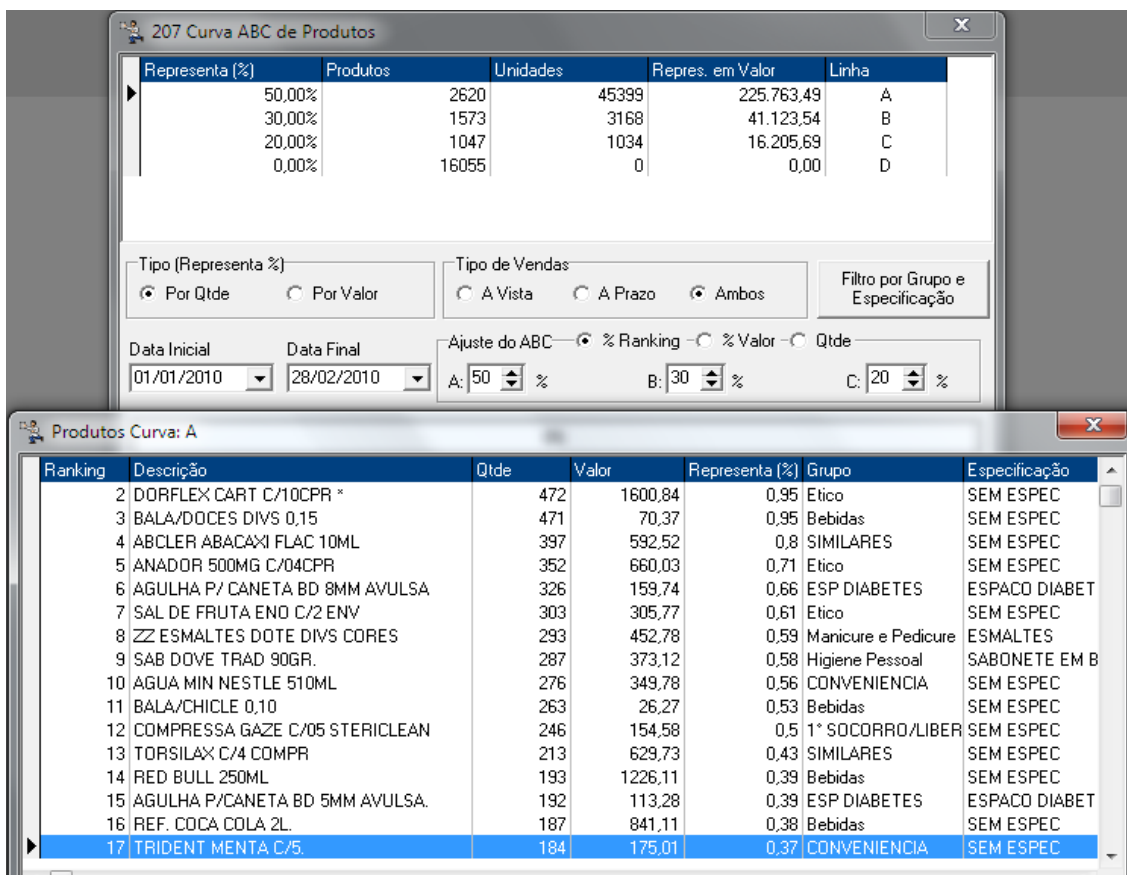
207 Curva ABC de Produtos

| Representa (%) | Produtos | Unidades | Repres. em Valor | Linha |
|---|---|---|---|---|
| 50,00% | 2620 | 45399 | 225.763,49 | A |
| 30,00% | 1573 | 3168 | 41.123,54 | B |
| 20,00% | 1047 | 1034 | 16.205,69 | C |
| 0,00% | 16055 | 0 | 0,00 | D |

Tipo (Representa %)
Por Qtde
Por Valor

Tipo de Vendas
A Vista
A Prazo
Ambos

Filtro por Grupo e Especificação

Data Inicial
01/01/2010
Data Final
28/02/2010

Ajuste do ABC
% Ranking
% Valor
Qtde
A: 50 %
B: 30 %
C: 20 %

Produtos Curva: A

| Ranking | Descrição | Qtde | Valor | Representa (%) | Grupo | Especificação |
|---|---|---|---|---|---|---|
| 2 | DORFLEX CART C/10CPR * | 472 | 1600,84 | 0,95 | Etico | SEM ESPEC |
| 3 | BALA/DOCES DIVS 0,15 | 471 | 70,37 | 0,95 | Bebidas | SEM ESPEC |
| 4 | ABCLER ABACAXI FLAC 10ML | 397 | 592,52 | 0,8 | SIMILARES | SEM ESPEC |
| 5 | ANADOR 500MG C/04CPR | 352 | 660,03 | 0,71 | Etico | SEM ESPEC |
| 6 | AGULHA P/ CANETA BD 8MM AVULSA | 326 | 159,74 | 0,66 | ESP DIABETES | ESPACO DIABET |
| 7 | SAL DE FRUTA ENO C/2 ENV | 303 | 305,77 | 0,61 | Etico | SEM ESPEC |
| 8 | ZZ ESMALTES DOTE DIVS CORES | 293 | 452,78 | 0,59 | Manicure e Pedicure | ESMALTES |
| 9 | SAB DOVE TRAD 90GR. | 287 | 373,12 | 0,58 | Higiene Pessoal | SABONETE EM B |
| 10 | AGUA MIN NESTLE 510ML | 276 | 349,78 | 0,56 | CONVENIENCIA | SEM ESPEC |
| 11 | BALA/CHICLE 0,10 | 263 | 26,27 | 0,53 | Bebidas | SEM ESPEC |
| 12 | COMPRESSA GAZE C/05 STERICLEAN | 246 | 154,58 | 0,5 | 1° SOCORRO/LIBER | SEM ESPEC |
| 13 | TORSILAX C/4 COMPR | 213 | 629,73 | 0,43 | SIMILARES | SEM ESPEC |
| 14 | RED BULL 250ML | 193 | 1226,11 | 0,39 | Bebidas | SEM ESPEC |
| 15 | AGULHA P/CANETA BD 5MM AVULSA. | 192 | 113,28 | 0,39 | ESP DIABETES | ESPACO DIABET |
| 16 | REF. COCA COLA 2L. | 187 | 841,11 | 0,38 | Bebidas | SEM ESPEC |
| 17 | TRIDENT MENTA C/5. | 184 | 175,01 | 0,37 | CONVENIENCIA | SEM ESPEC |